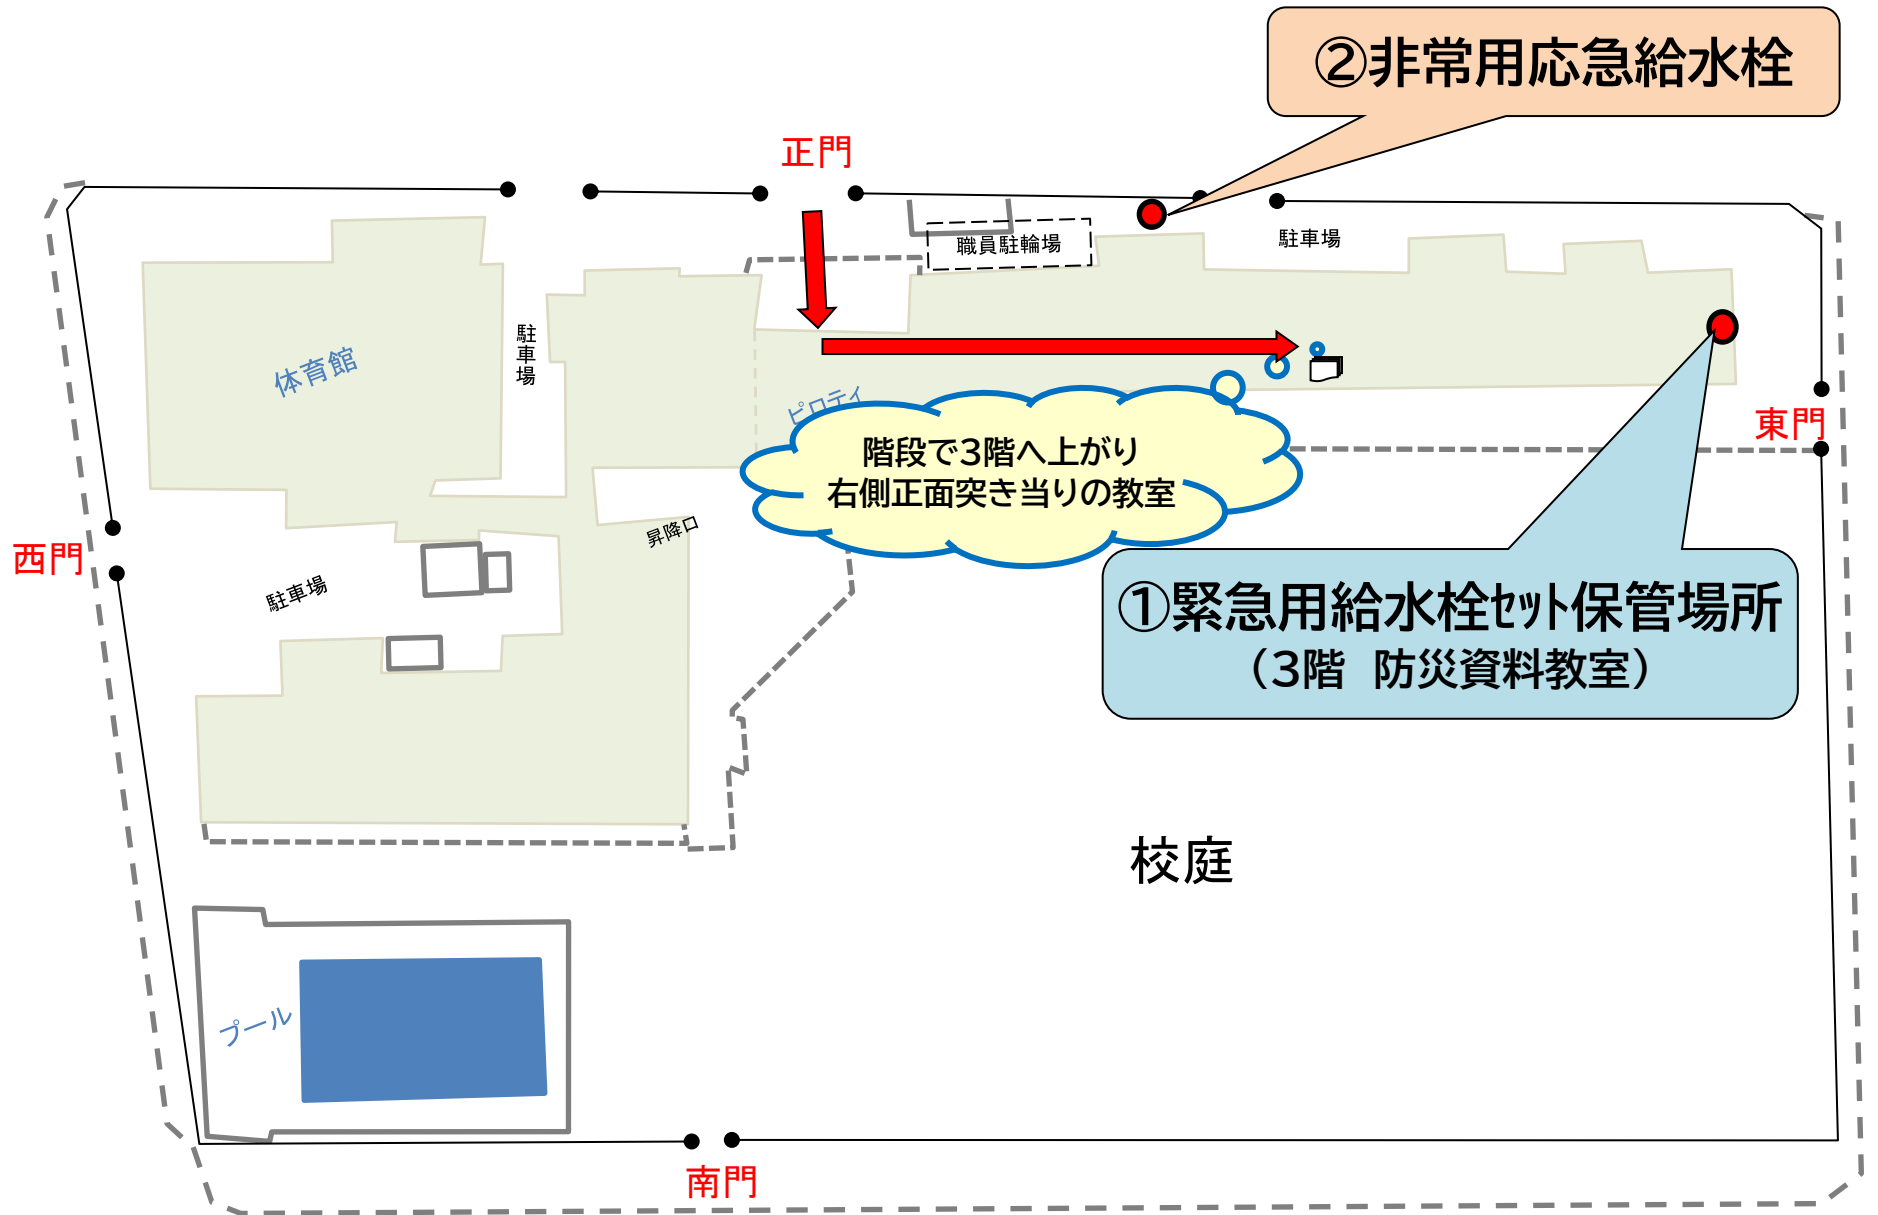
②非常用応急給水栓

正門

職員駐輪場

駐車場

体育館

駐車場

ピロティ

階段で3階へ上がり
右側正面突き当りの教室

東門

西門

駐車場

昇降口

①緊急用給水栓ｾｯﾄ保管場所
（3階　防災資料教室）

校庭

プール

南門